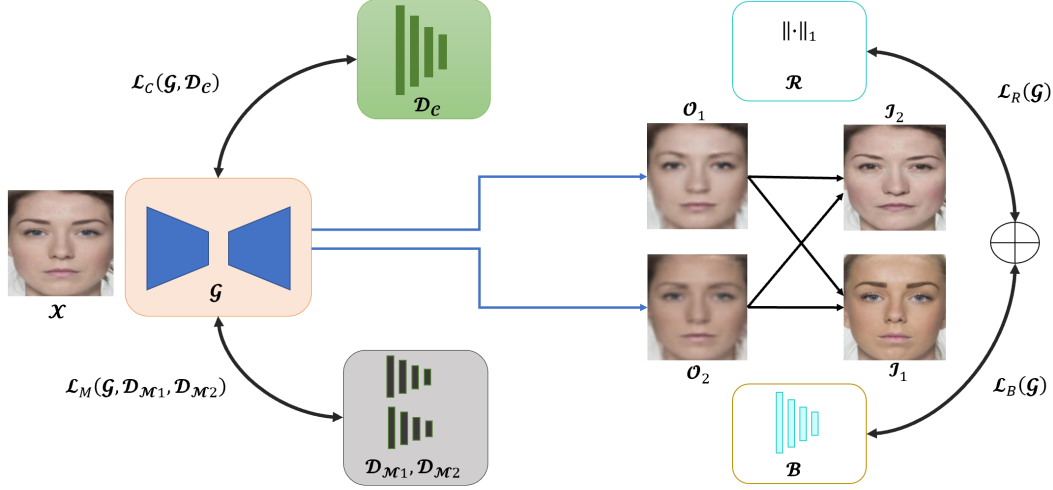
$\mathcal{L}_C(\mathcal{G}, \mathcal{D}_{\mathcal{C}})$

$\mathcal{D}_{\mathcal{C}}$

$\|\cdot\|_1$

$\mathcal{R}$

$\mathcal{L}_R(\mathcal{G})$

$\mathcal{O}_1$

$\mathcal{I}_2$

$\mathcal{X}$

$\mathcal{G}$

$\mathcal{O}_2$

$\mathcal{I}_1$

$\mathcal{L}_M(\mathcal{G}, \mathcal{D}_{\mathcal{M}1}, \mathcal{D}_{\mathcal{M}2})$

$\mathcal{L}_B(\mathcal{G})$

$\mathcal{D}_{\mathcal{M}1}, \mathcal{D}_{\mathcal{M}2}$

$\mathcal{B}$